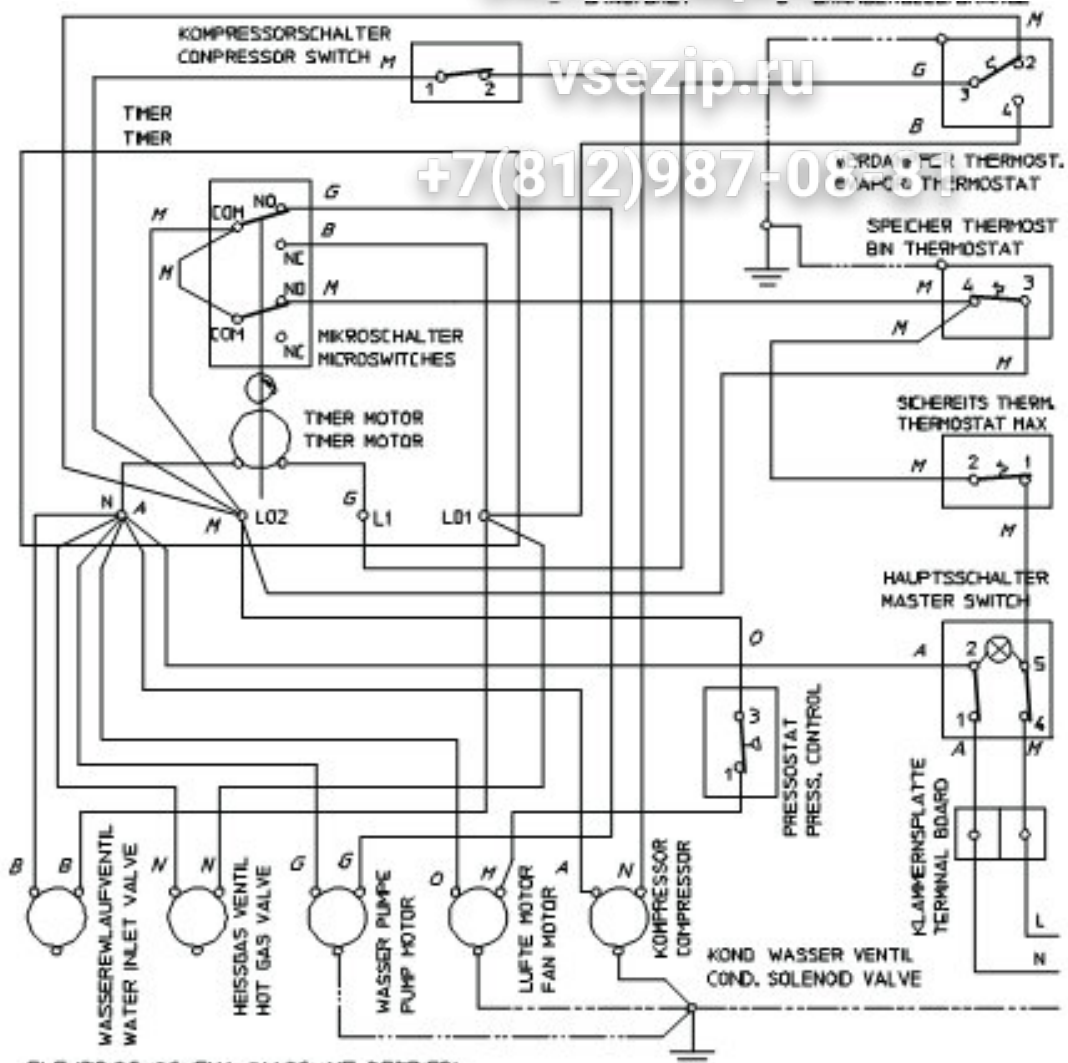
M

KOMPRESSORSCHALTER
CONPRESSOR SWITCH

M

1 2

vsezip.ru

G

5 2
3 4

B

+7(812)987-08-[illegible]

VERDA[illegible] THERMOST.
EVAPO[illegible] THERMOSTAT

TIMER
TIMER

G

M

COM NO

B

NC

M

M

COM NO

NC

MIKROSCHALTER
MICROSWITCHES

SPEICHER THERMOST
BIN THERMOSTAT

M 4 5 3

M

M

TIMER MOTOR
TIMER MOTOR

SICHEREITS THERM.
THERMOSTAT MAX

M 2 1

N A

M L02

G L1

L01

M

HAUPTSSCHALTER
MASTER SWITCH

O

A 2 5

1 4

A H

3

4

1

PRESSOSTAT
PRESS. CONTROL

KLAMMERNSPLATTE
TERMINAL BOARD

B B

WASSEREWLAUFVENTIL
WATER INLET VALVE

N N

HEISSGAS VENTIL
HOT GAS VALVE

G G

WASSER PUMPE
PUMP MOTOR

O M

LUFTE MOTOR
FAN MOTOR

A N

KOMPRESSOR
COMPRESSOR

KOND WASSER VENTIL
COND. SOLENOID VALVE

L

N